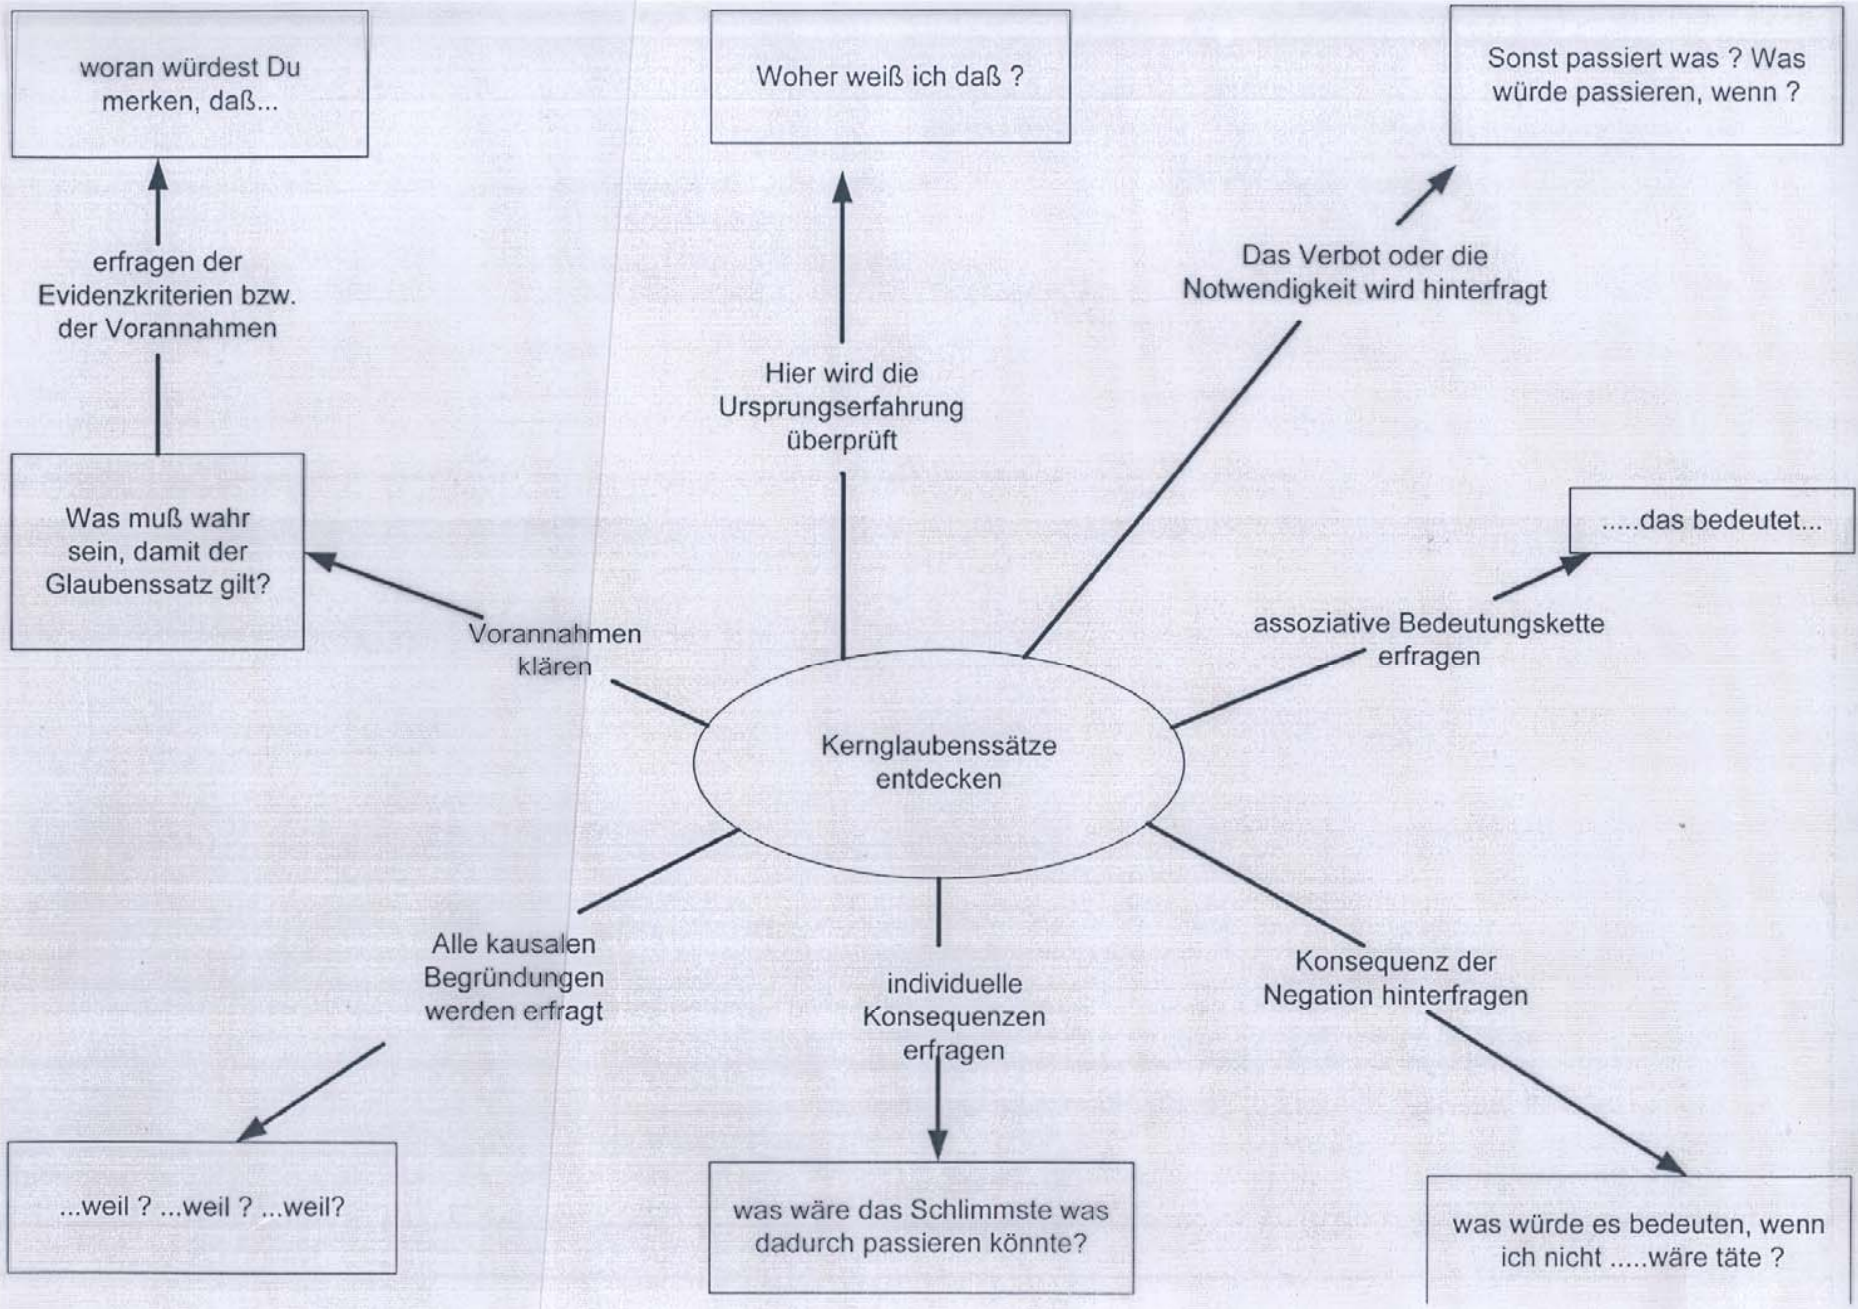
woran würdest Du merken, daß...

Woher weiß ich daß ?

Sonst passiert was ? Was würde passieren, wenn ?

erfragen der Evidenzkriterien bzw. der Vorannahmen

Hier wird die Ursprungserfahrung überprüft

Das Verbot oder die Notwendigkeit wird hinterfragt

Was muß wahr sein, damit der Glaubenssatz gilt?

.....das bedeutet...

Vorannahmen klären

assoziative Bedeutungskette erfragen

Kernglaubenssätze entdecken

Alle kausalen Begründungen werden erfragt

individuelle Konsequenzen erfragen

Konsequenz der Negation hinterfragen

...weil ? ...weil ? ...weil?

was wäre das Schlimmste was dadurch passieren könnte?

was würde es bedeuten, wenn ich nicht .....wäre täte ?